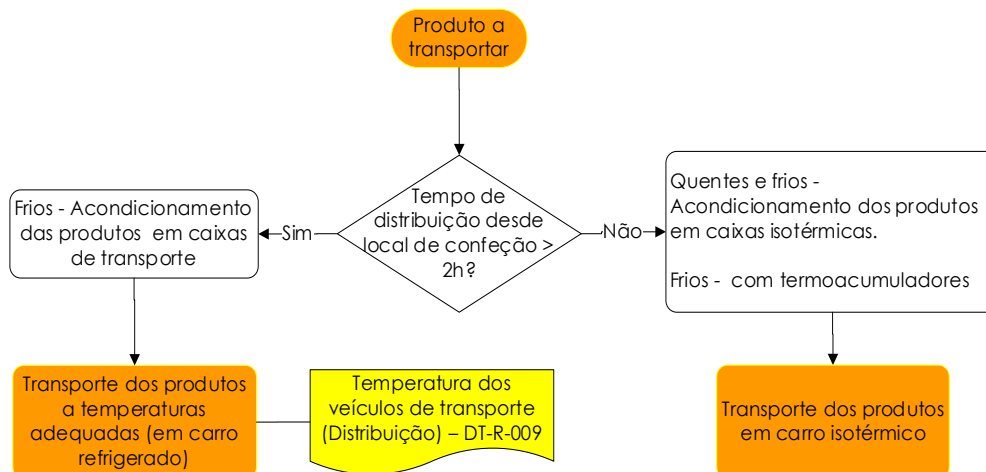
Produto a transportar

Tempo de distribuição desde local de confeção > 2h?

Sim

Não

Frios - Acondicionamento das produtos em caixas de transporte

Quentes e frios - Acondicionamento dos produtos em caixas isotérmicas.

Frios - com termoacumuladores

Transporte dos produtos a temperaturas adequadas (em carro refrigerado)

Temperatura dos veículos de transporte (Distribuição) – DT-R-009

Transporte dos produtos em carro isotérmico